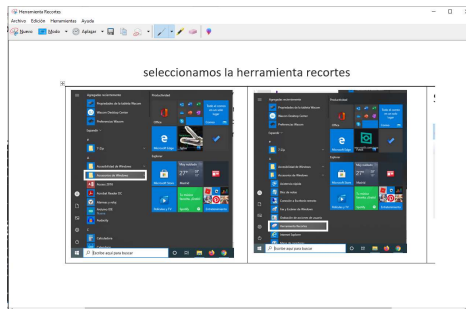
Herramienta Recortes

Archivo Edición Herramientas Ayuda

Nuevo Modo Aplazar

seleccionamos la herramienta recortes

Agregado recientemente

Propiedades de la tableta Wacom

Wacom Desktop Center

Preferencias Wacom

Expandir

Productividad

Explorar

Accesorios de Windows

Microsoft Edge

Microsoft Store

Escribe aquí para buscar

Agregado recientemente

Propiedades de la tableta Wacom

Wacom Desktop Center

Preferencias Wacom

Productividad

Explorar

Herramienta Recortes

Microsoft Edge

Microsoft Store

Escribe aquí para buscar